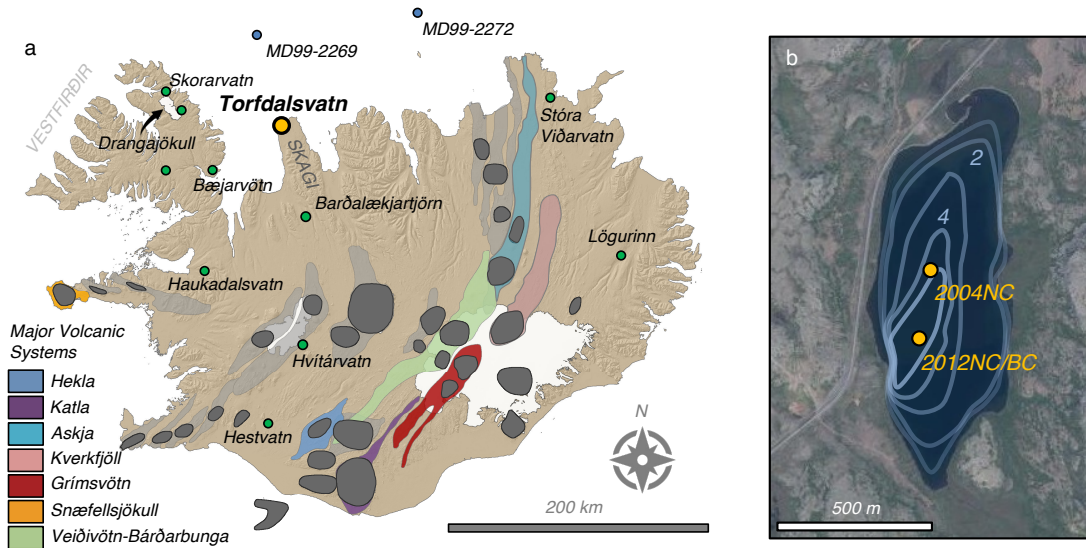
a

MD99-2269

MD99-2272

VESTFIRÐIR

Skorarvatn

Drangajökull

Torfdalsvatn

SKAGI

Stóra Viðarvatn

Bæjarvötn

Barðalækjartjörn

Lögurinn

Haukadalsvatn

Major Volcanic Systems

Hekla

Katla

Askja

Kverkfjöll

Grímsvötn

Snæfellsjökull

Veiðivötn-Bárðarbunga

Hvítárvatn

Hestvatn

N

200 km

b

2

4

2004NC

2012NC/BC

500 m